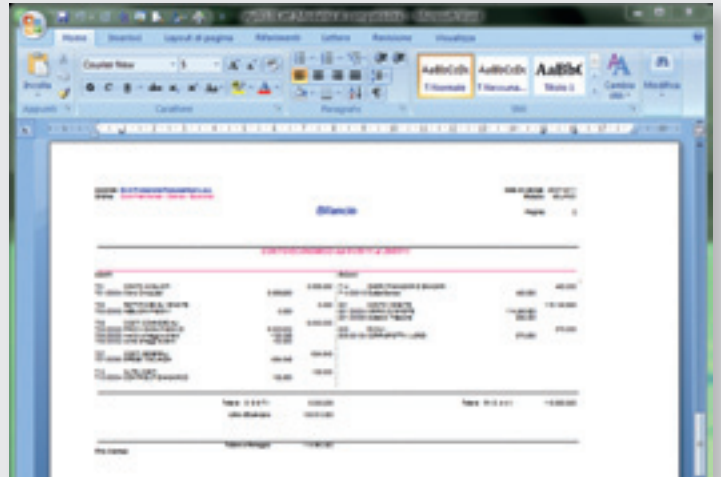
Home Inserisci Layout di pagina Riferimenti Lettere Revisione Visualizza

Incolla Courier New 8 AaBbCcDc AaBbCcDc AaBbC Cambia stili Modifica

¶ Normale ¶ Nessuna... Titolo 1

Appunti Carattere Paragrafo Stili

Bilancio

Pagina 1

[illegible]